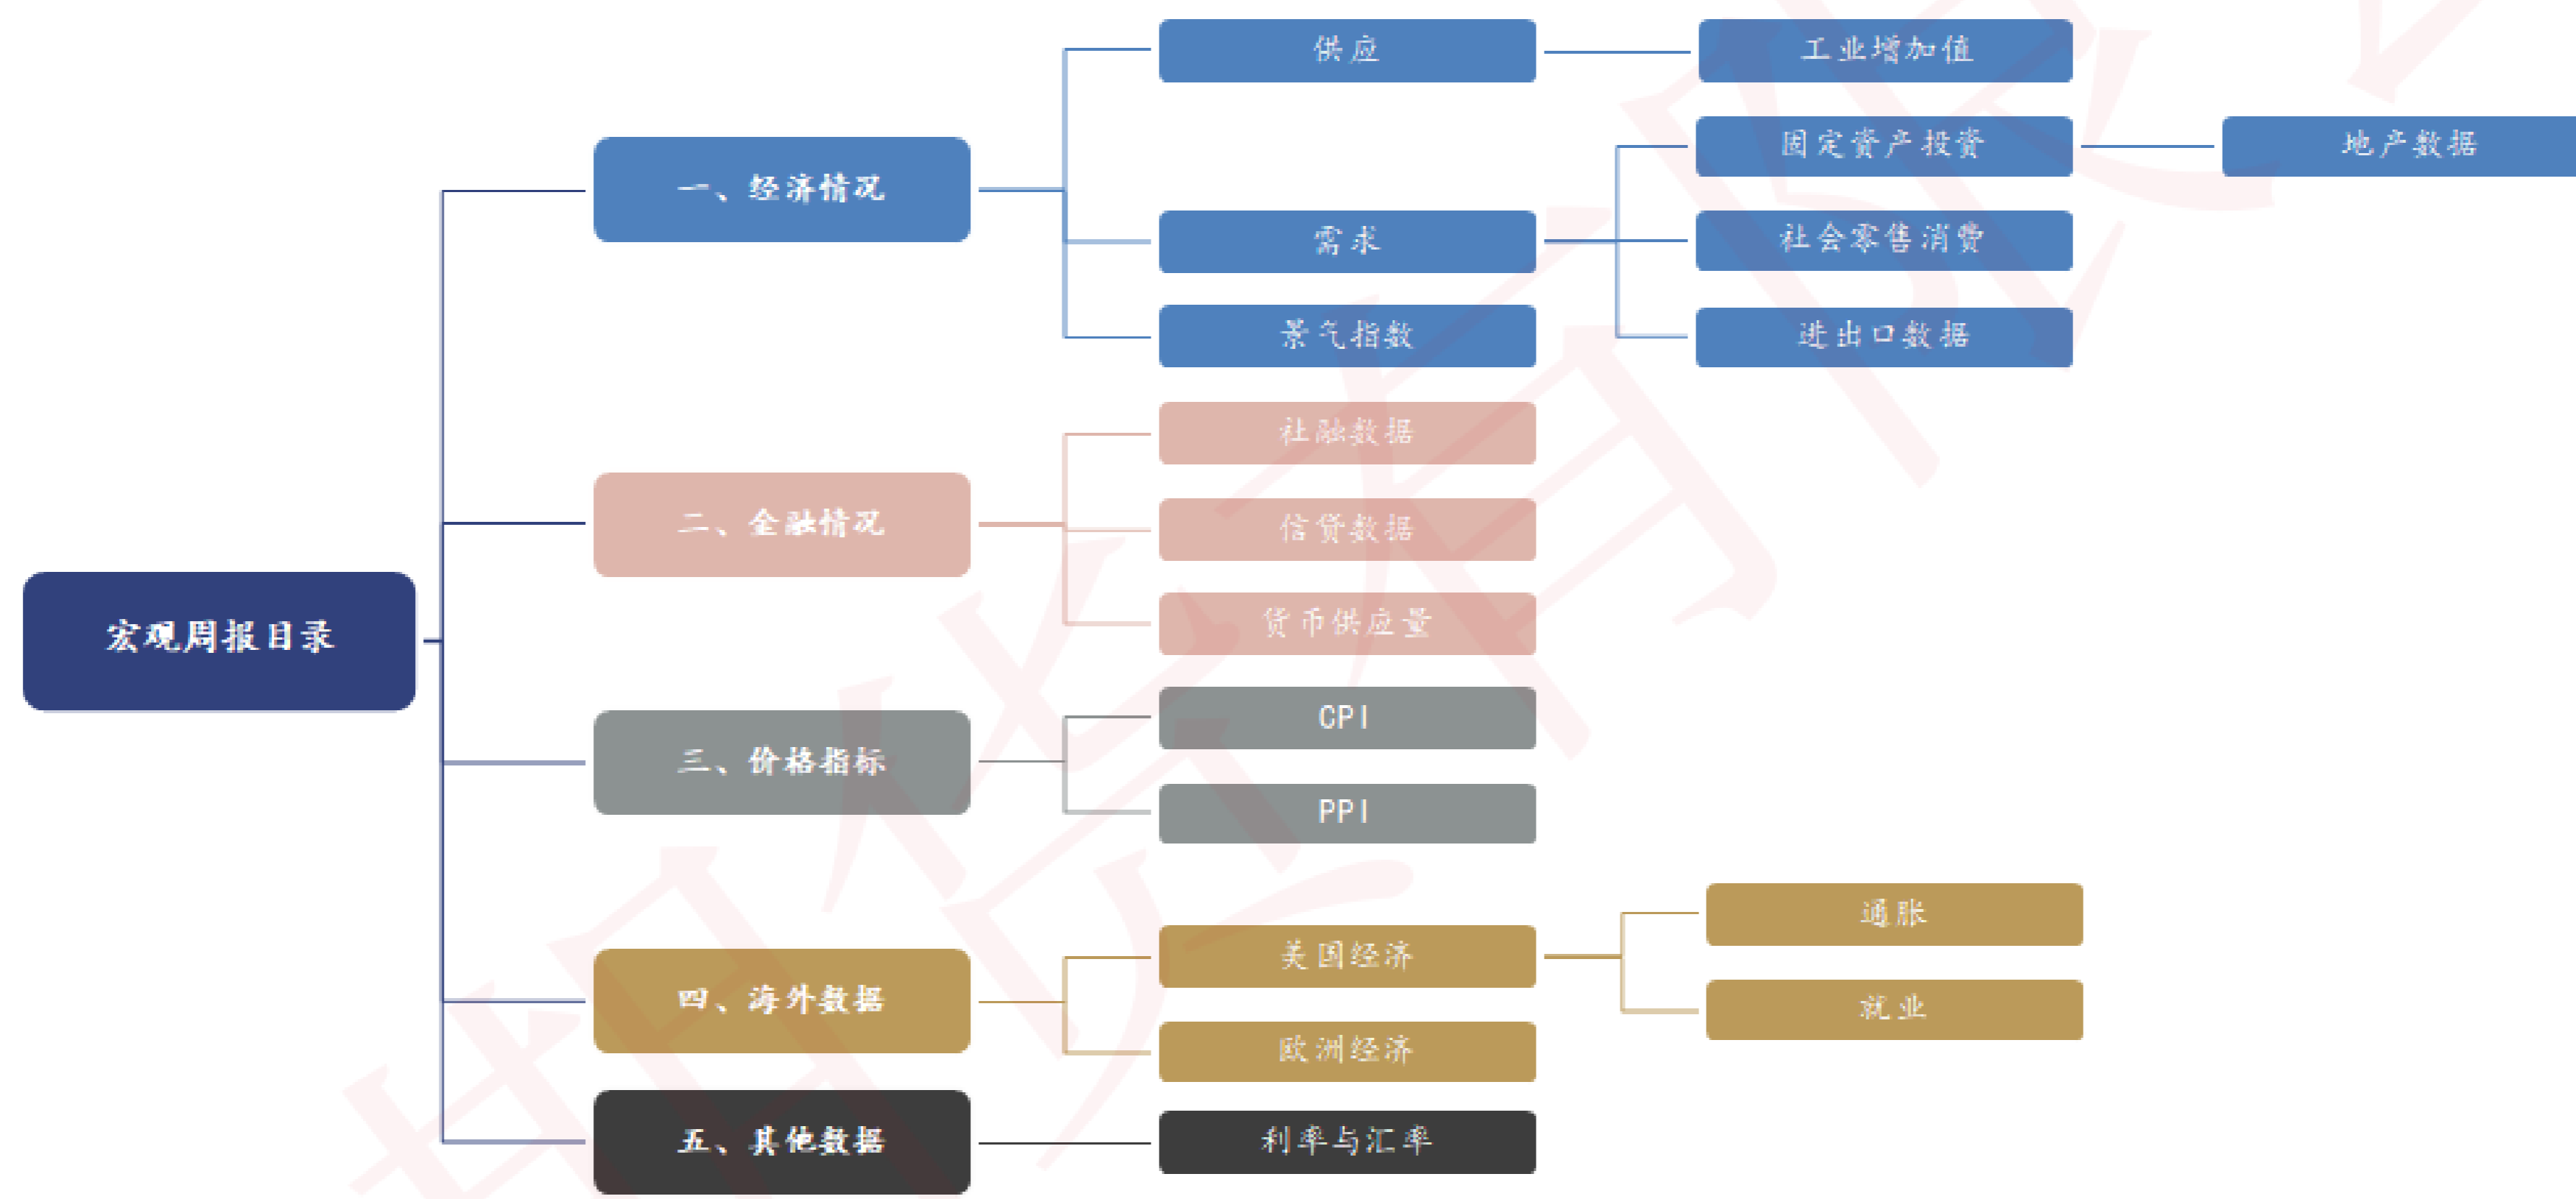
宏观周报目录

一、经济情况
供应
工业增加值
需求
固定资产投资
地产数据
社会零售消费
进出口数据
景气指数

二、金融情况
社融数据
信贷数据
货币供应量

三、价格指标
CPI
PPI

四、海外数据
美国经济
通胀
就业
欧洲经济

五、其他数据
利率与汇率